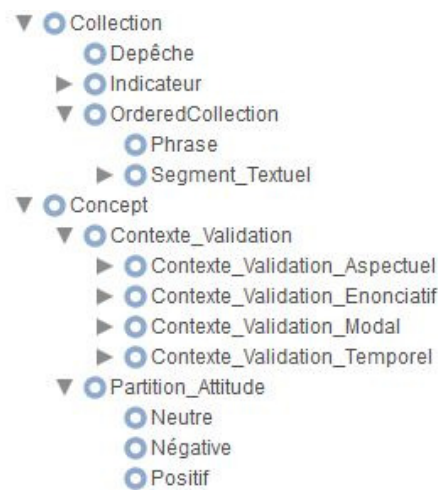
Collection
Depêche
Indicateur
OrderedCollection
Phrase
Segment_Textuel
Concept
Contexte_Validation
Contexte_Validation_Aspectuel
Contexte_Validation_Enonciatif
Contexte_Validation_Modal
Contexte_Validation_Temporel
Partition_Attitude
Neutre
Négative
Positif